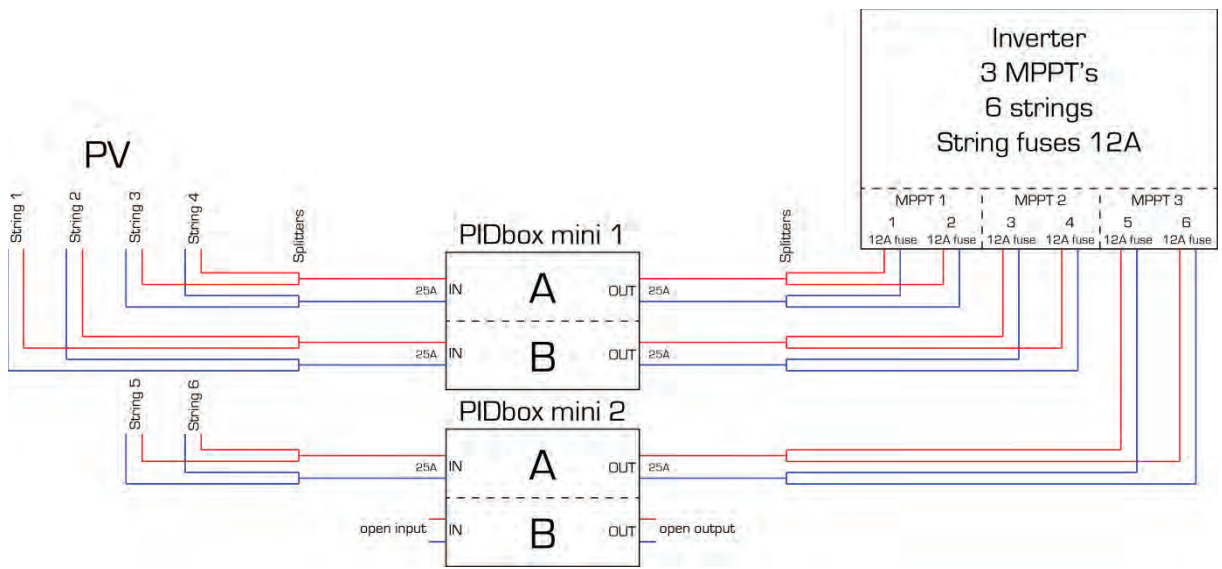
Inverter
3 MPPT's
6 strings
String fuses 12A

PV

String 1
String 2
String 3
String 4
Splitters

PIDbox mini 1

25A IN
A
OUT 25A

25A IN
B
OUT 25A

Splitters

MPPT 1
1
12A fuse
2
12A fuse

MPPT 2
3
12A fuse
4
12A fuse

MPPT 3
5
12A fuse
6
12A fuse

String 5
String 6

PIDbox mini 2

25A IN
A
OUT 25A

open input IN
B
OUT open output